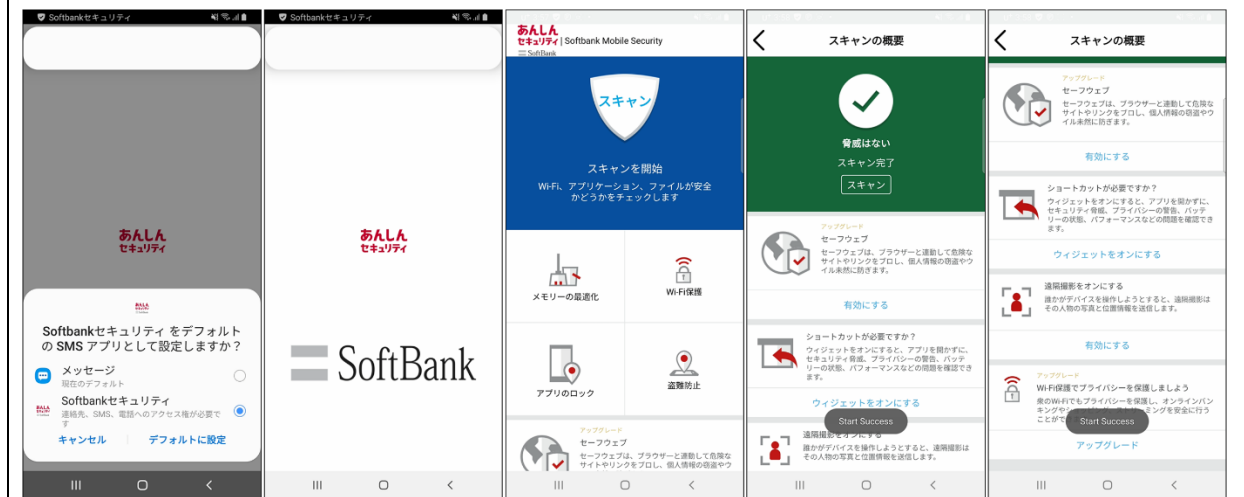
Softbankセキュリティ

あんしん
セキュリティ

Softbankセキュリティ をデフォルトの SMS アプリとして設定しますか？

メッセージ
現在のデフォルト

Softbankセキュリティ
連絡先、SMS、電話へのアクセス権が必要です

キャンセル | デフォルトに設定

Softbankセキュリティ

あんしん
セキュリティ

SoftBank

あんしん
セキュリティ | Softbank Mobile Security
SoftBank

スキャン

スキャンを開始
Wi-Fi、アプリケーション、ファイルが安全かどうかをチェックします

メモリーの最適化

Wi-Fi保護

アプリのロック

盗難防止

アップグレード
セーフウェブ
セーフウェブは、ブラウザーと連動して危険なサイトやリンクをブロし、個人情報の窃盗やウ

スキャンの概要

脅威はない
スキャン完了
スキャン

アップグレード
セーフウェブ
セーフウェブは、ブラウザーと連動して危険なサイトやリンクをブロし、個人情報の窃盗やウイル未然に防ぎます。

有効にする

ショートカットが必要ですか？
ウィジェットをオンにすると、アプリを開かずに、セキュリティ脅威、プライバシーの警告、バッテリーの状態、パフォーマンスなどの問題を確認できます。

ウィジェットをオンにする

遠隔撮影をオンにする
誰かがデバイスを操作しようとすると、遠隔撮影はその人物の写真と位置情報を送信します。

Start Success

スキャンの概要

アップグレード
セーフウェブ
セーフウェブは、ブラウザーと連動して危険なサイトやリンクをブロし、個人情報の窃盗やウイル未然に防ぎます。

有効にする

ショートカットが必要ですか？
ウィジェットをオンにすると、アプリを開かずに、セキュリティ脅威、プライバシーの警告、バッテリーの状態、パフォーマンスなどの問題を確認できます。

ウィジェットをオンにする

遠隔撮影をオンにする
誰かがデバイスを操作しようとすると、遠隔撮影はその人物の写真と位置情報を送信します。

有効にする

アップグレード
Wi-Fi保護でプライバシーを保護しましょう
会のWi-Fiでもプライバシーを保護し、オンラインバンキングや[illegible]ミングを安全に行うことがで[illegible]

Start Success

アップグレード